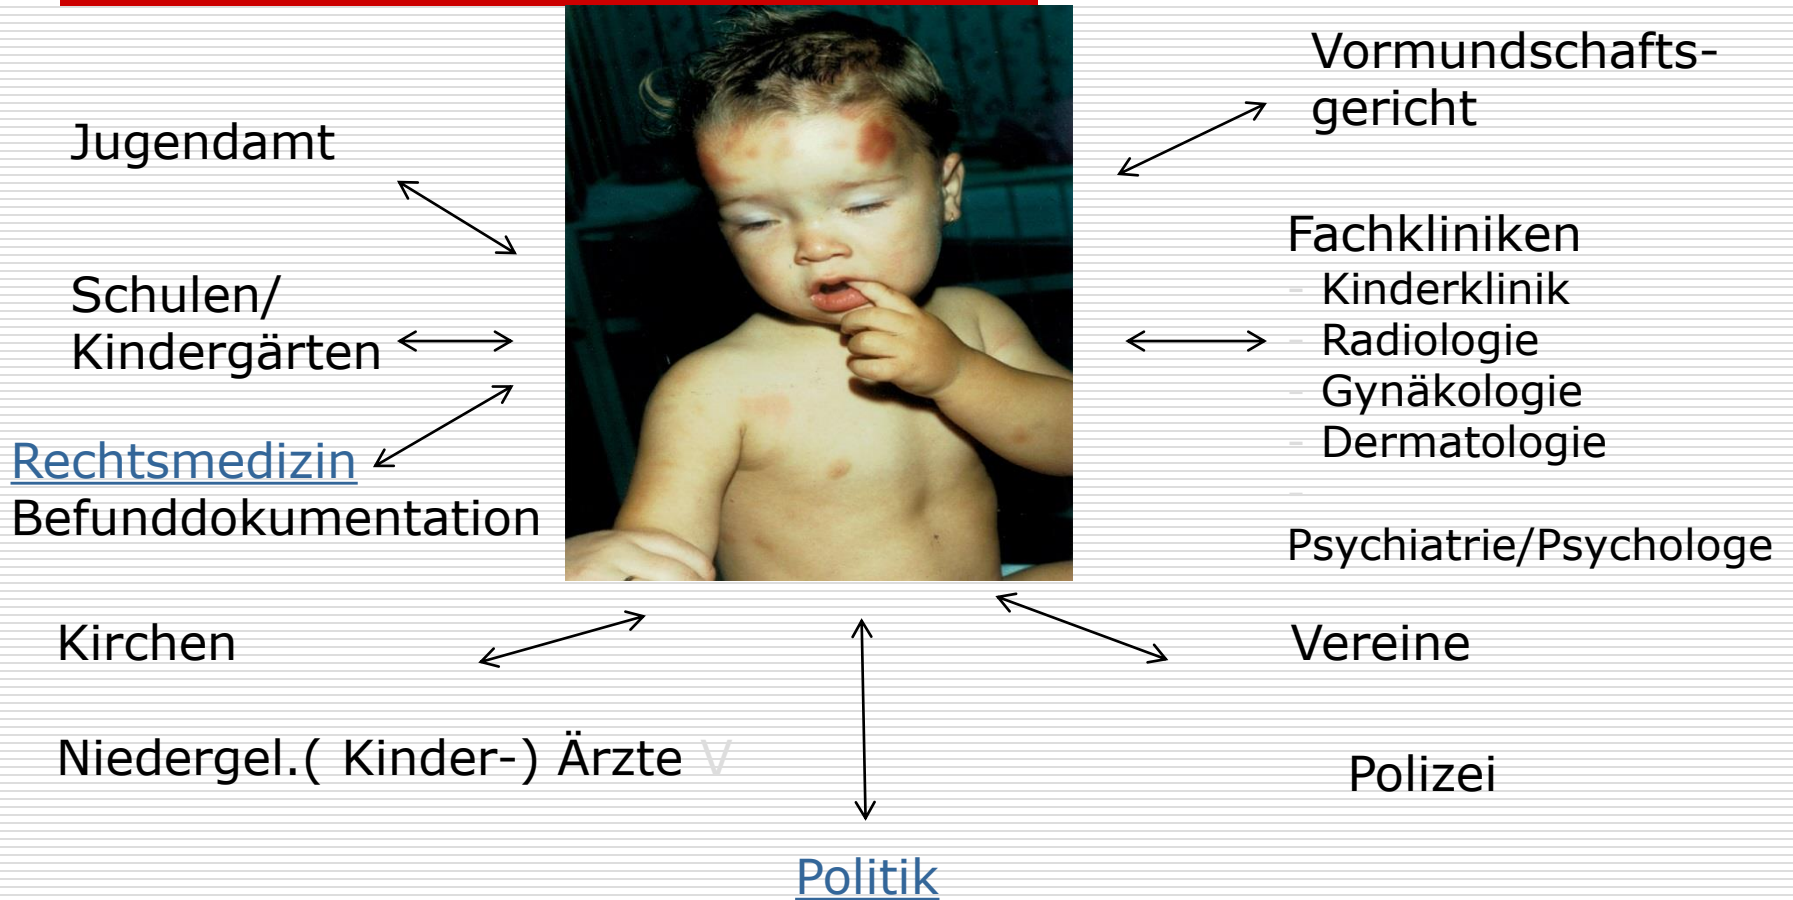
Jugendamt

Vormundschaftsgericht

Schulen/ Kindergärten

Fachkliniken
- Kinderklinik
- Radiologie
- Gynäkologie
- Dermatologie

Rechtsmedizin
Befunddokumentation

Psychiatrie/Psychologe

Kirchen

Vereine

Niedergel.( Kinder-) Ärzte

Polizei

Politik